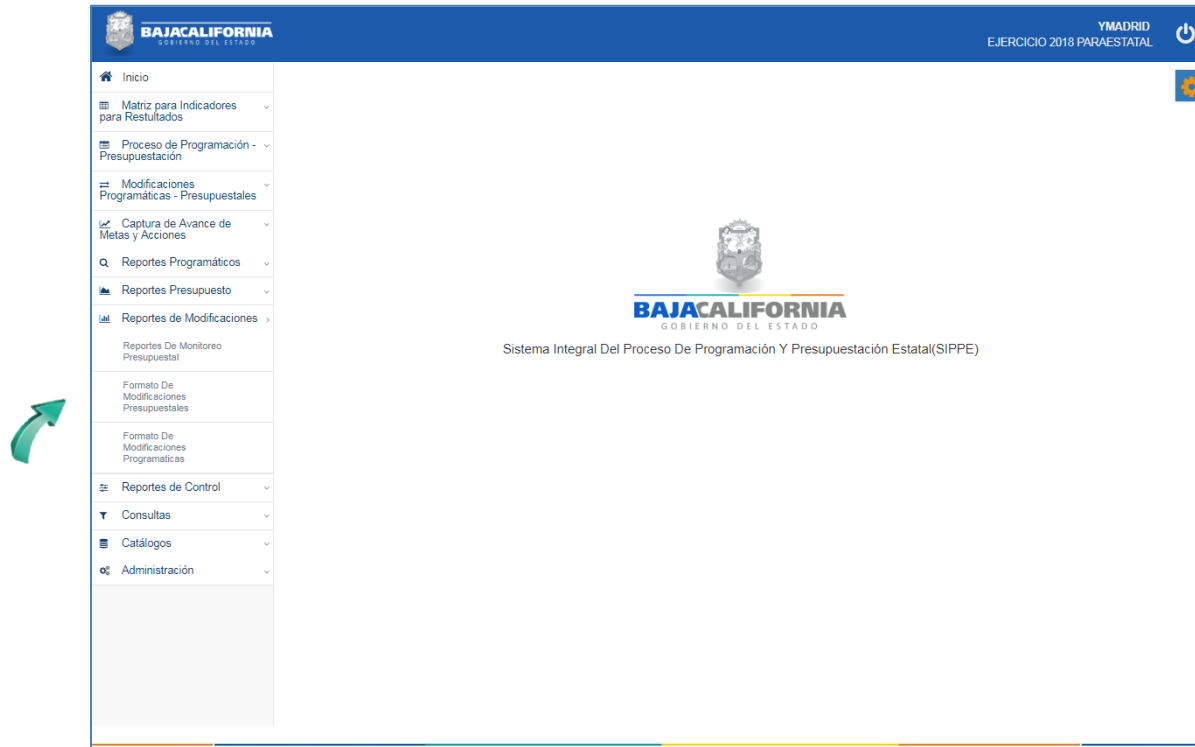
BAJACALIFORNIA
GOBIERNO DEL ESTADO

YMADRID
EJERCICIO 2018 PARAESTATAL

Inicio
Matriz para Indicadores para Restultados
Proceso de Programación - Presupuestación
Modificaciones Programáticas - Presupuestales
Captura de Avance de Metas y Acciones
Reportes Programáticos
Reportes Presupuesto
Reportes de Modificaciones
Reportes De Monitoreo Presupuestal
Formato De Modificaciones Presupuestales
Formato De Modificaciones Programaticas
Reportes de Control
Consultas
Catálogos
Administración

BAJACALIFORNIA
GOBIERNO DEL ESTADO
Sistema Integral Del Proceso De Programación Y Presupuestación Estatal(SIPPE)